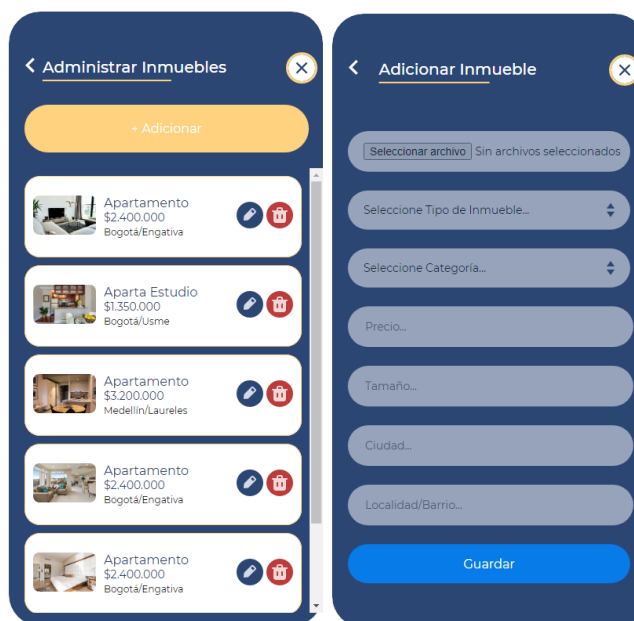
< Administrar Inmuebles

+ Adicionar

Apartamento
\$2.400.000
Bogotá/Engativa

Aparta Estudio
\$1.350.000
Bogotá/Usme

Apartamento
\$3.200.000
Medellin/Laureles

Apartamento
\$2.400.000
Bogotá/Engativa

Apartamento
\$2.400.000
Bogotá/Engativa

< Adicionar Inmueble

Seleccionar archivo Sin archivos seleccionados

Seleccione Tipo de Inmueble...

Seleccione Categoría...

Precio...

Tamaño...

Ciudad...

Localidad/Barrio...

Guardar